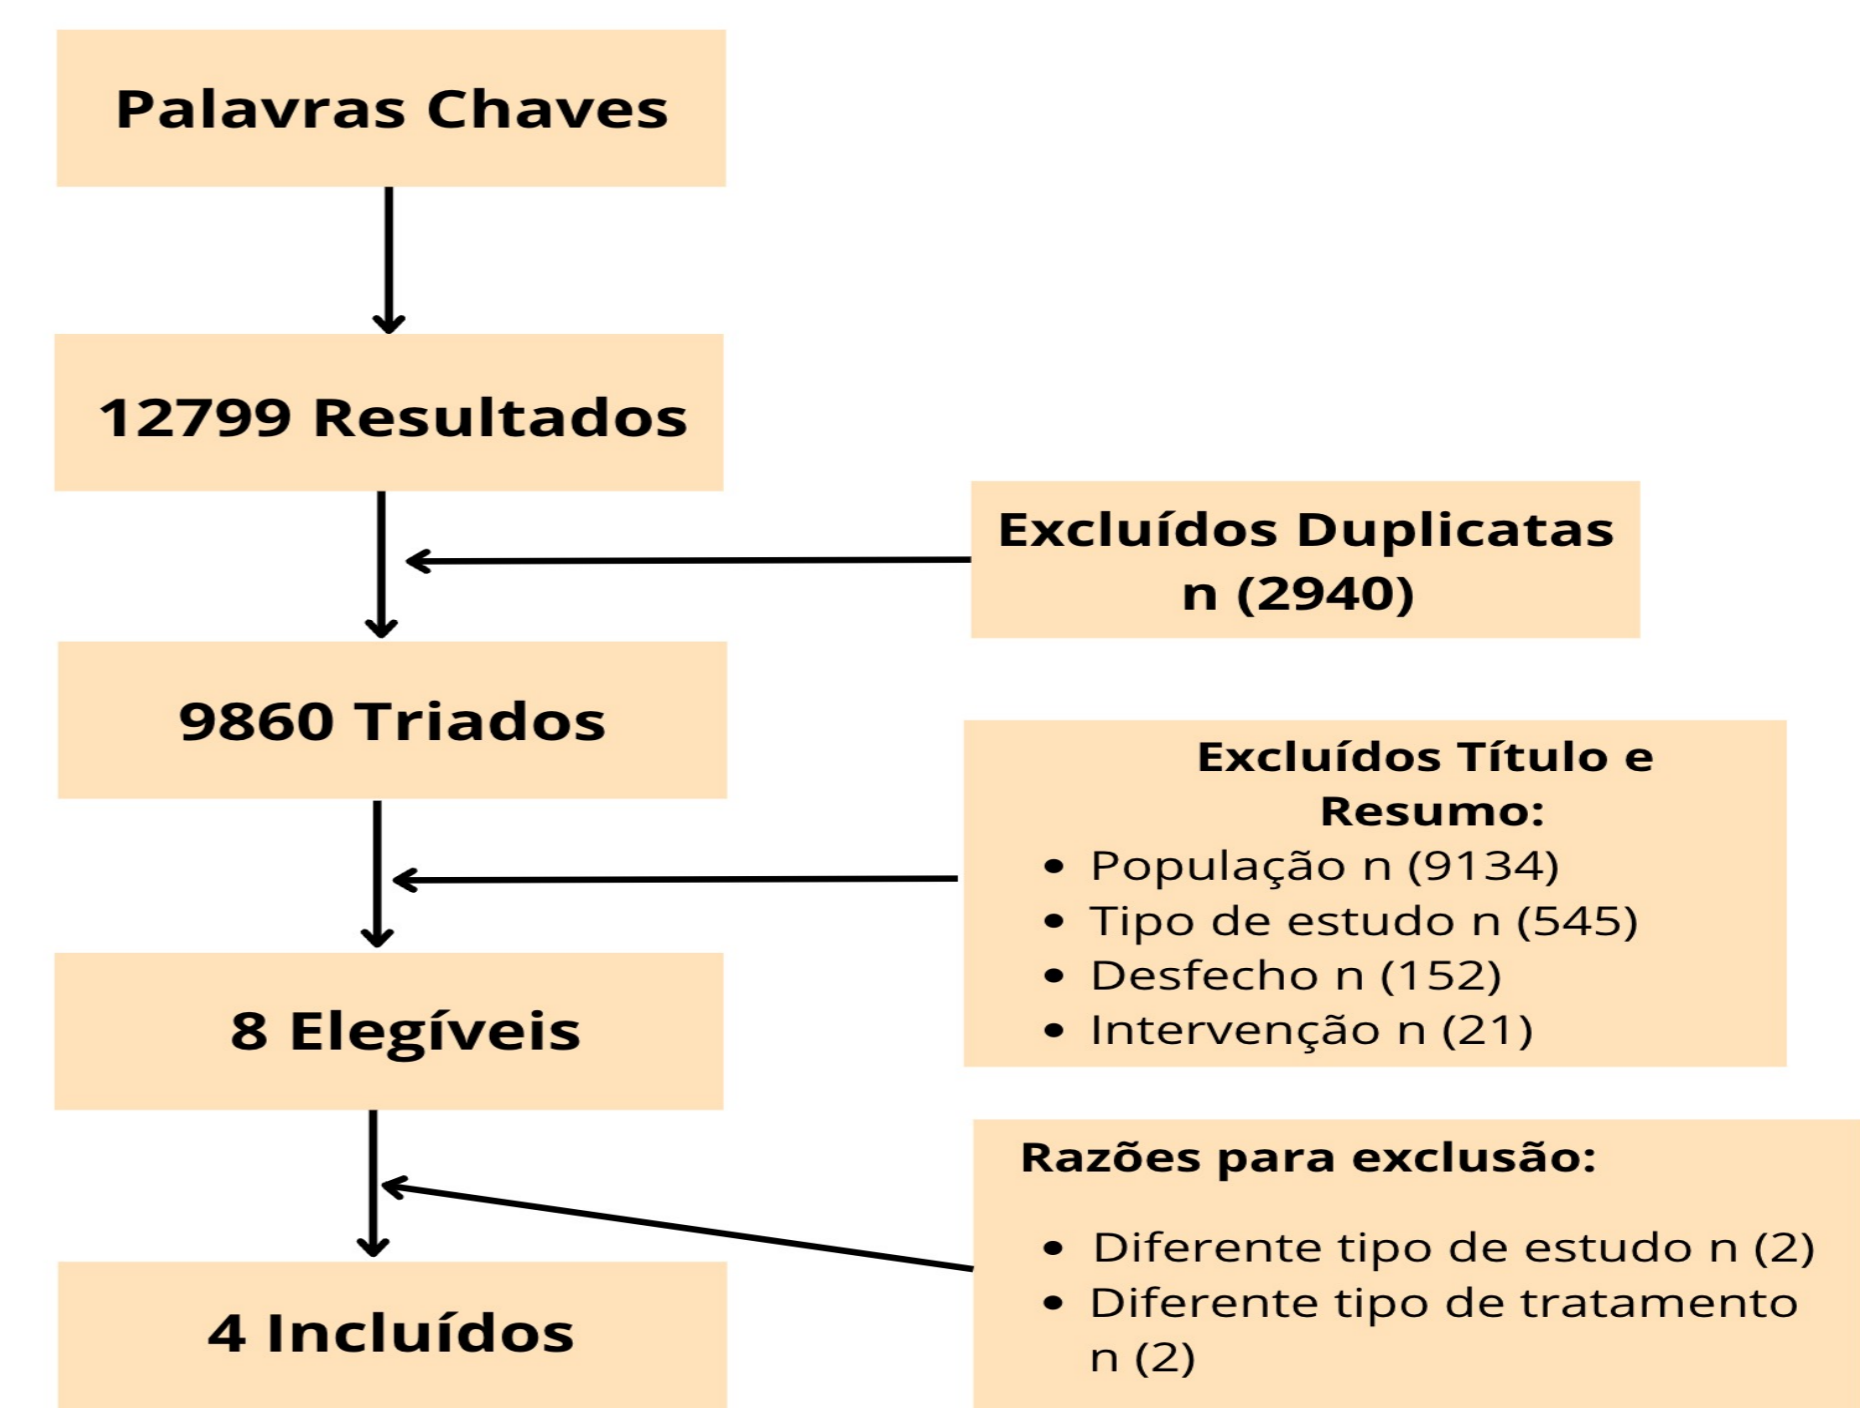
Palavras Chaves

12799 Resultados

Excluídos Duplicatas n (2940)

9860 Triados

Excluídos Título e Resumo:

- População n (9134)
- Tipo de estudo n (545)
- Desfecho n (152)
- Intervenção n (21)

8 Elegíveis

Razões para exclusão:

- Diferente tipo de estudo n (2)
- Diferente tipo de tratamento n (2)

4 Incluídos